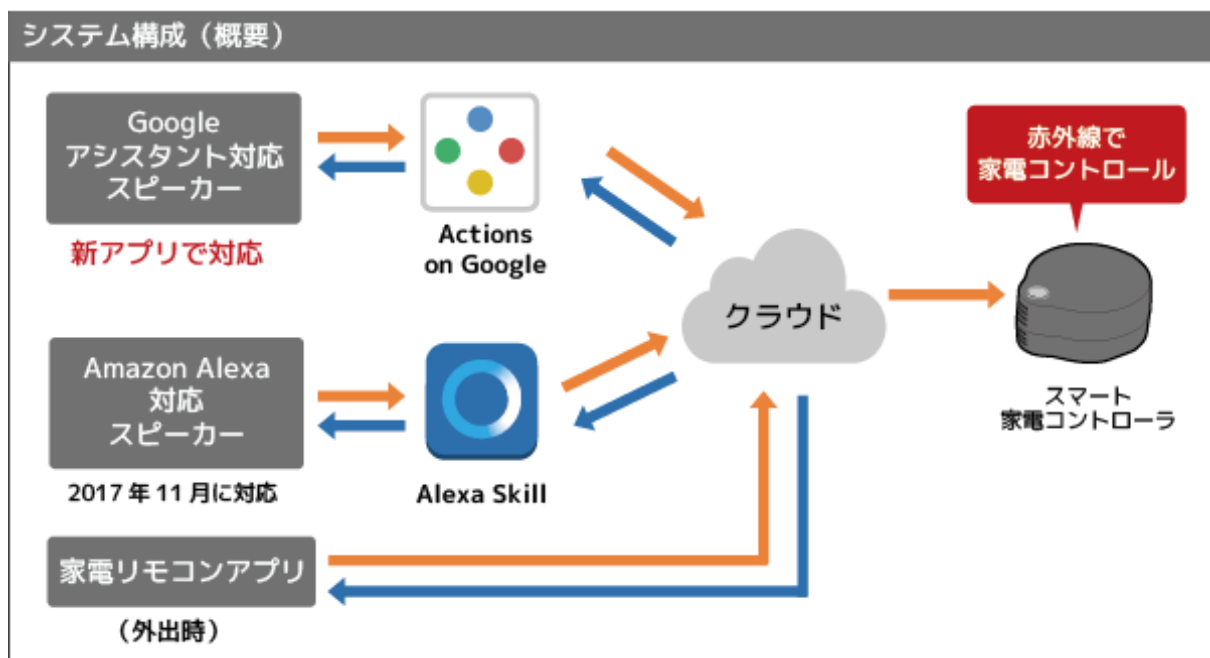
システム構成（概要）

Google
アシスタント対応
スピーカー

新アプリで対応

Actions
on Google

Amazon Alexa
対応
スピーカー

2017 年 11 月に対応

Alexa Skill

家電リモコンアプリ

（外出時）

クラウド

赤外線で
家電コントロール

スマート
家電コントローラ